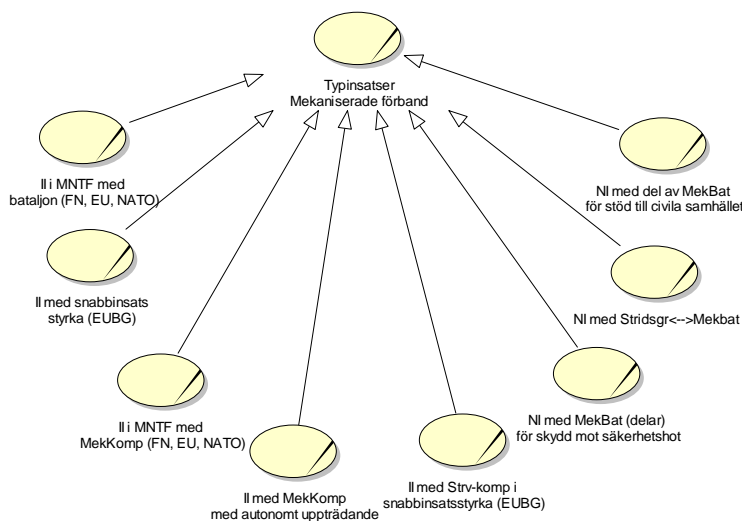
Typinsatser
Mekaniserade förband

II i MNTF med
bataljon (FN, EU, NATO)

NI med del av MekBat
för stöd till civila samhället

II med snabbinsats
styrka (EUBG)

NI med Stridsgr<-->Mekbat

NI med MekBat (delar)
för skydd mot säkerhetshot

II i MNTF med
MekKomp (FN, EU, NATO)

II med Strv-komp i
snabbinsatsstyrka (EUBG)

II med MekKomp
med autonomt uppträdande